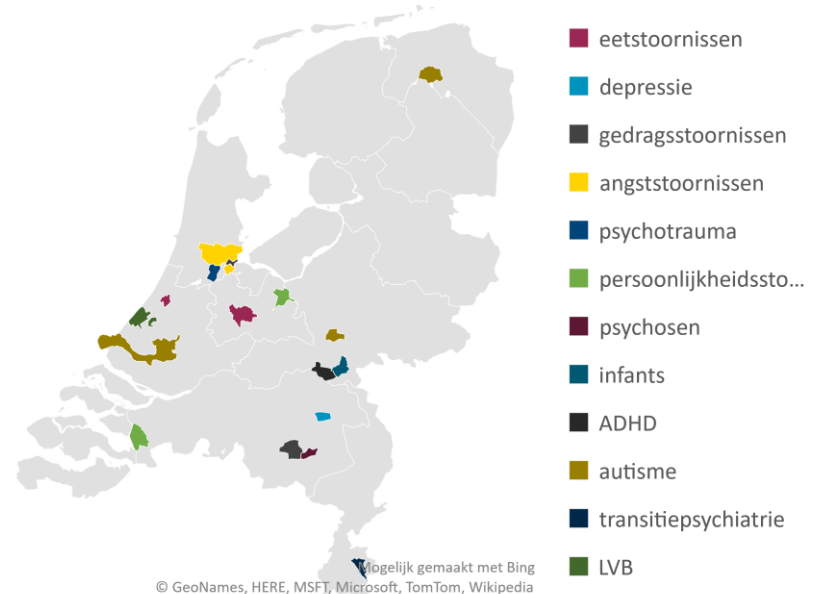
eetstoornissen
depressie
gedragsstoornissen
angststoornissen
psychotrauma
persoonlijkheidssto...
psychosen
infants
ADHD
autisme
transitiepsychiatrie
LVB

Mogelijk gemaakt met Bing
© GeoNames, HERE, MSFT, Microsoft, TomTom, Wikipedia